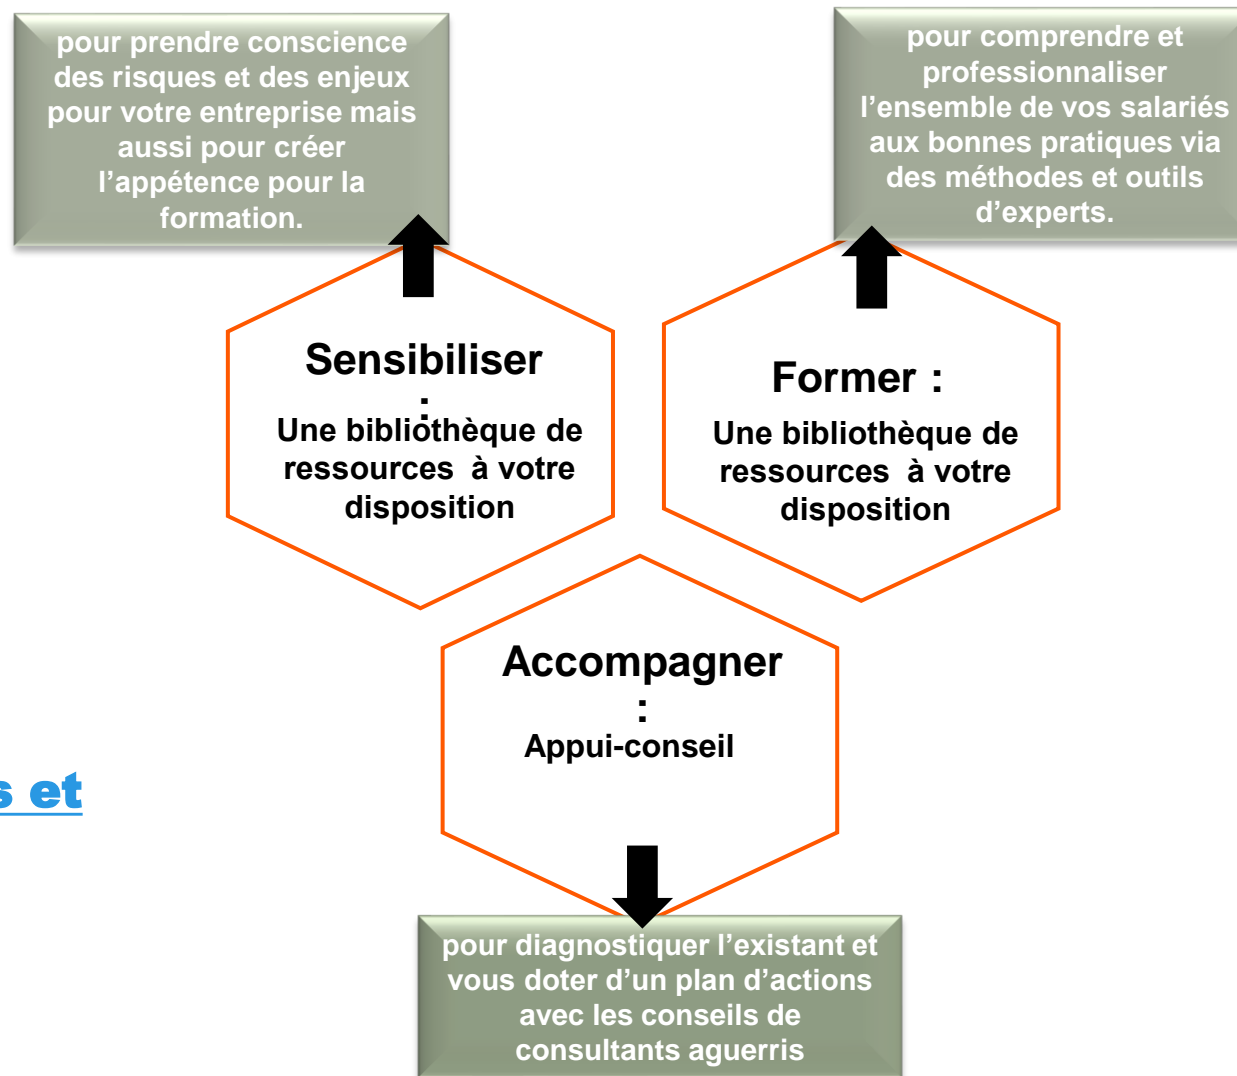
pour prendre conscience des risques et des enjeux pour votre entreprise mais aussi pour créer l'appétence pour la formation.

pour comprendre et professionnaliser l'ensemble de vos salariés aux bonnes pratiques via des méthodes et outils d'experts.

Sensibiliser :
Une bibliothèque de ressources à votre disposition

Former :
Une bibliothèque de ressources à votre disposition

Accompagner :
Appui-conseil

s et

pour diagnostiquer l'existant et vous doter d'un plan d'actions avec les conseils de consultants aguerris